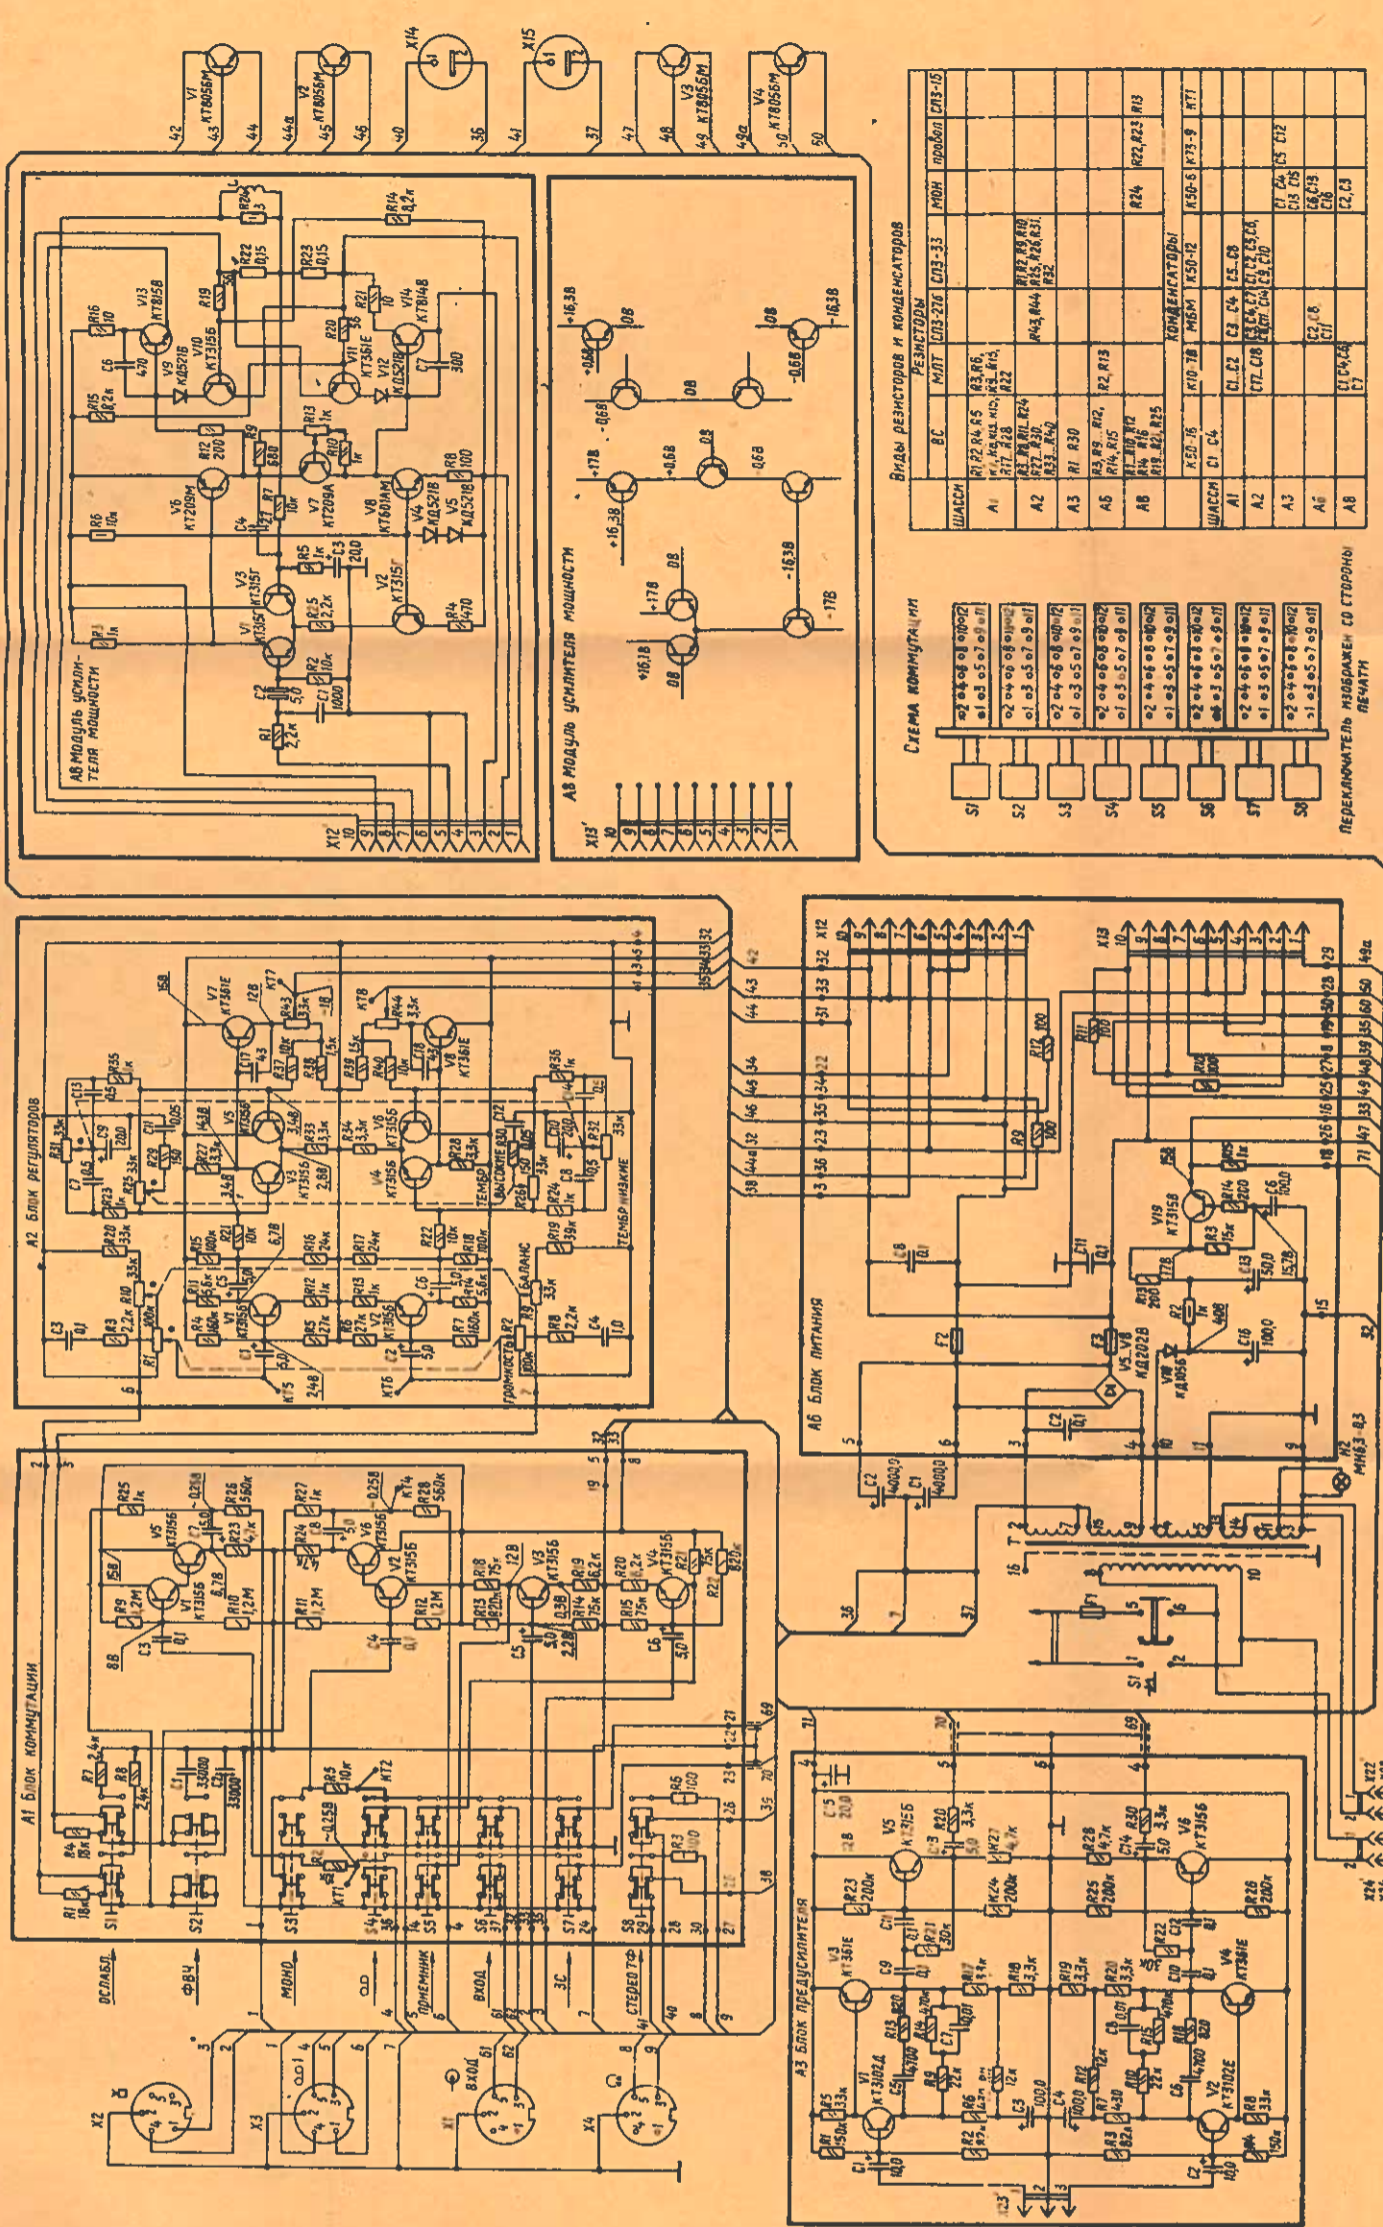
А8 Модуль усилителя мощности

А8 Модуль усилителя мощности

А2 Блок регуляторов

А6 Блок питания

А1 Блок коммутации

А3 Блок предусилителя

Схема коммутации

Переключатель изображен со стороны печати

Виды резисторов и конденсаторов

Резисторы

| | ВС | МЛТ | СП3-27б | СП3-33 | МОН | провол. | СП3-15 |
|---|---|---|---|---|---|---|---|
| ШАССИ | | | | | | | |
| А1 | R1, R2, R4, R5 R7, R8, R9, R10, R11, R12 | R3, R6, R13, R15, R22 | | | | | |
| А2 | R3, R9, R11, R14 R15, R20, R32, R33, R40 | | R43, R44 | R1, R2, R9, R10 R25, R26, R31, R32 | | | |
| А3 | R1, R30 | | | | | | |
| А5 | R3, R9, R12, R14, R15 | R2, R13 | | | | | |
| А8 | R1, R10, R12, R14, R16, R19, R21, R25 | | | | R24 | R22, R23 | R13 |

Конденсаторы

| | К50-16 | К10-7В | МБМ | К50-12 | К50-6 | К73-9 | К71 |
|---|---|---|---|---|---|---|---|
| ШАССИ | C1, C4 | | | | | | |
| А1 | | C1, C2 | C3, C4 | C5, C8 | | | |
| А2 | | C17, C18 | C3, C4, C7, C9, C11, C14 | C1, C2, C5, C6, C8, C10 | C1, C4, C15, C16 | C5, C12 | |
| А3 | | | | | C6, C13, C16 | | |
| А6 | | | C2, C8, C11 | | C2, C3 | | |
| А8 | | C1, C4, C6, C7 | | | | | |

V1 КТ805БМ V2 КТ805БМ V3 КТ805БМ V4 КТ805БМ X14 X15 X12 X13 X1 X2 X3 X4 X23 X24 X22

V13 КТ815В V10 КТ315Б V11 КТ361Е V14 КТ814В V9 КД521Б V12 КД521Б V6 КТ209М V7 КТ209А V8 КТ601АМ V4 КД521Б V5 КД521Б V3 КТ315Г V1 КТ315Г V2 КТ315Г

R16 10 R15 8,2к R22 0,15 R23 0,15 R24 3 R14 8,2к R19 R21 10 R20 56 R12 200 R9 680 R13 1к R10 1к R8 100 R6 10к R7 10к R5 1к R25 2,2к R4 470 R3 1к R2 10к R1 2,2к C6 470 C7 300 C4 C3 20,0 C2 5,0 C1 1000

+16,3В -16,3В +17В -17В 0,6В 0В -0,6В +16,1В

V7 КТ361Е V8 КТ361Е V5 КТ315Б V6 КТ315Б V3 КТ315Б V4 КТ315Б V1 КТ315Б V2 КТ315Б R43 3,3к R44 3,3к R35 1к R36 1к R31 33к R29 150 R27 1к R33 3,3к R34 3,3к R28 3,3к R20 33к R10 33к R21 10к R22 10к R19 39к R3 2,2к R8 2,2к R1 100к R2 100к БАЛАНС ГРОМКОСТЬ ТЕМБР НИЗКИЕ ТЕМБР ВЫСОКИЕ КТ5 КТ6 КТ7 КТ8 15В 12В 3,4В 6,7В 2,4В

V19 КТ315В R12 100 R11 100 R9 100 R14 200 R3 15к R13 200 R2 1к C6 100,0 C13 50,0 C16 100,0 C11 0,1 C8 0,1 C2 0,1 C1 4000 C2 4000 F2 F3 F1 V5...V8 КД202В V18 КД105Б H2 МН6,3-0,3 T S1 17В 15,7В 6В

V5 КТ315Б V6 КТ315Б V1 КТ315Б V2 КТ315Б V3 КТ315Б V4 КТ315Б R25 1к R26 560к R27 1к R28 560к R9 1,2М R10 1,2М R11 1,2М R12 1,2М R18 75к R19 6,2к R20 8,2к R21 15к R22 820к R7 2,4к R8 2,4к R4 18к R1 18к R5 10к R3 100 R45 100 C1 3300 C2 3300 КТ1 КТ2 КТ3 КТ4 -0,25В 15В 8,7В 8В 12В 2,2В

ОСЛАБЛ. ФВЧ МОНО ЛИНЕЙН. ПРОМЕЖН. ВХОД ЗС СТЕРЕО ТФ S1 S2 S3 S4 S5 S6 S7 S8 ВХОД

V5 КТ315Б V6 КТ315Б V3 КТ361Е V4 КТ361Е V1 КТ3102Д V2 КТ3102Е R30 3,3к R27 4,7к R28 4,7к R23 200к R24 200к R25 200к R26 200к R21 30к R22 R13 820 R14 470к R17 3,3к R18 3,3к R19 3,3к R20 3,3к R5 22к R6 12к R7 4,7к R15 R16 820 R8 33к R1 150к R2 82к R3 82к R4 150к C5 20,0 C1 10,0 C2 10,0 C3 100,0 C4 1000 12В